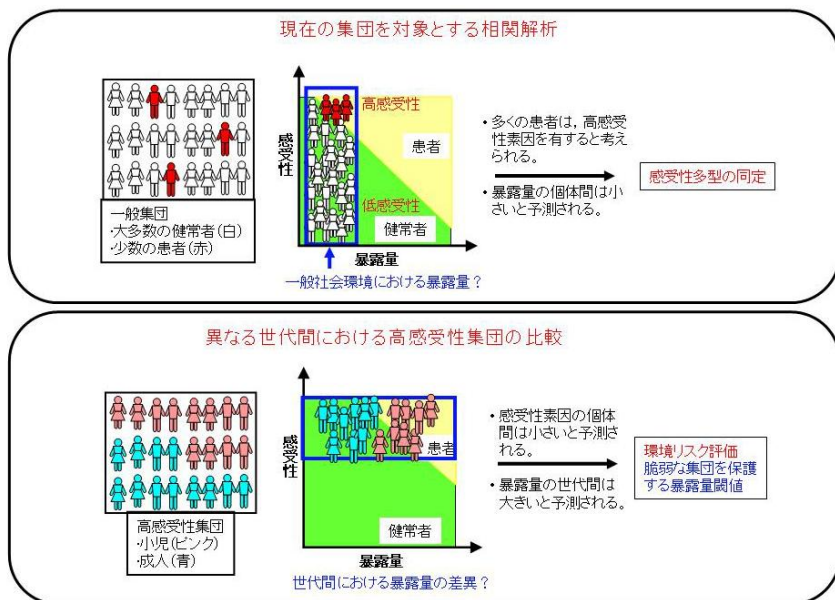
現在の集団を対象とする相関解析

一般集団
・大多数の健常者(白)
・少数の患者(赤)

感受性

高感受性

患者

低感受性

健常者

暴露量

一般社会環境における暴露量？

・多くの患者は，高感受性素因を有すると考えられる。

・暴露量の個体間は小さいと予測される。

感受性多型の同定

異なる世代間における高感受性集団の比較

高感受性集団
・小児(ピンク)
・成人(青)

感受性

患者

健常者

暴露量

世代間における暴露量の差異？

・感受性素因の個体間は小さいと予測される。

・暴露量の世代間は大きいと予測される。

環境リスク評価
脆弱な集団を保護する暴露量閾値